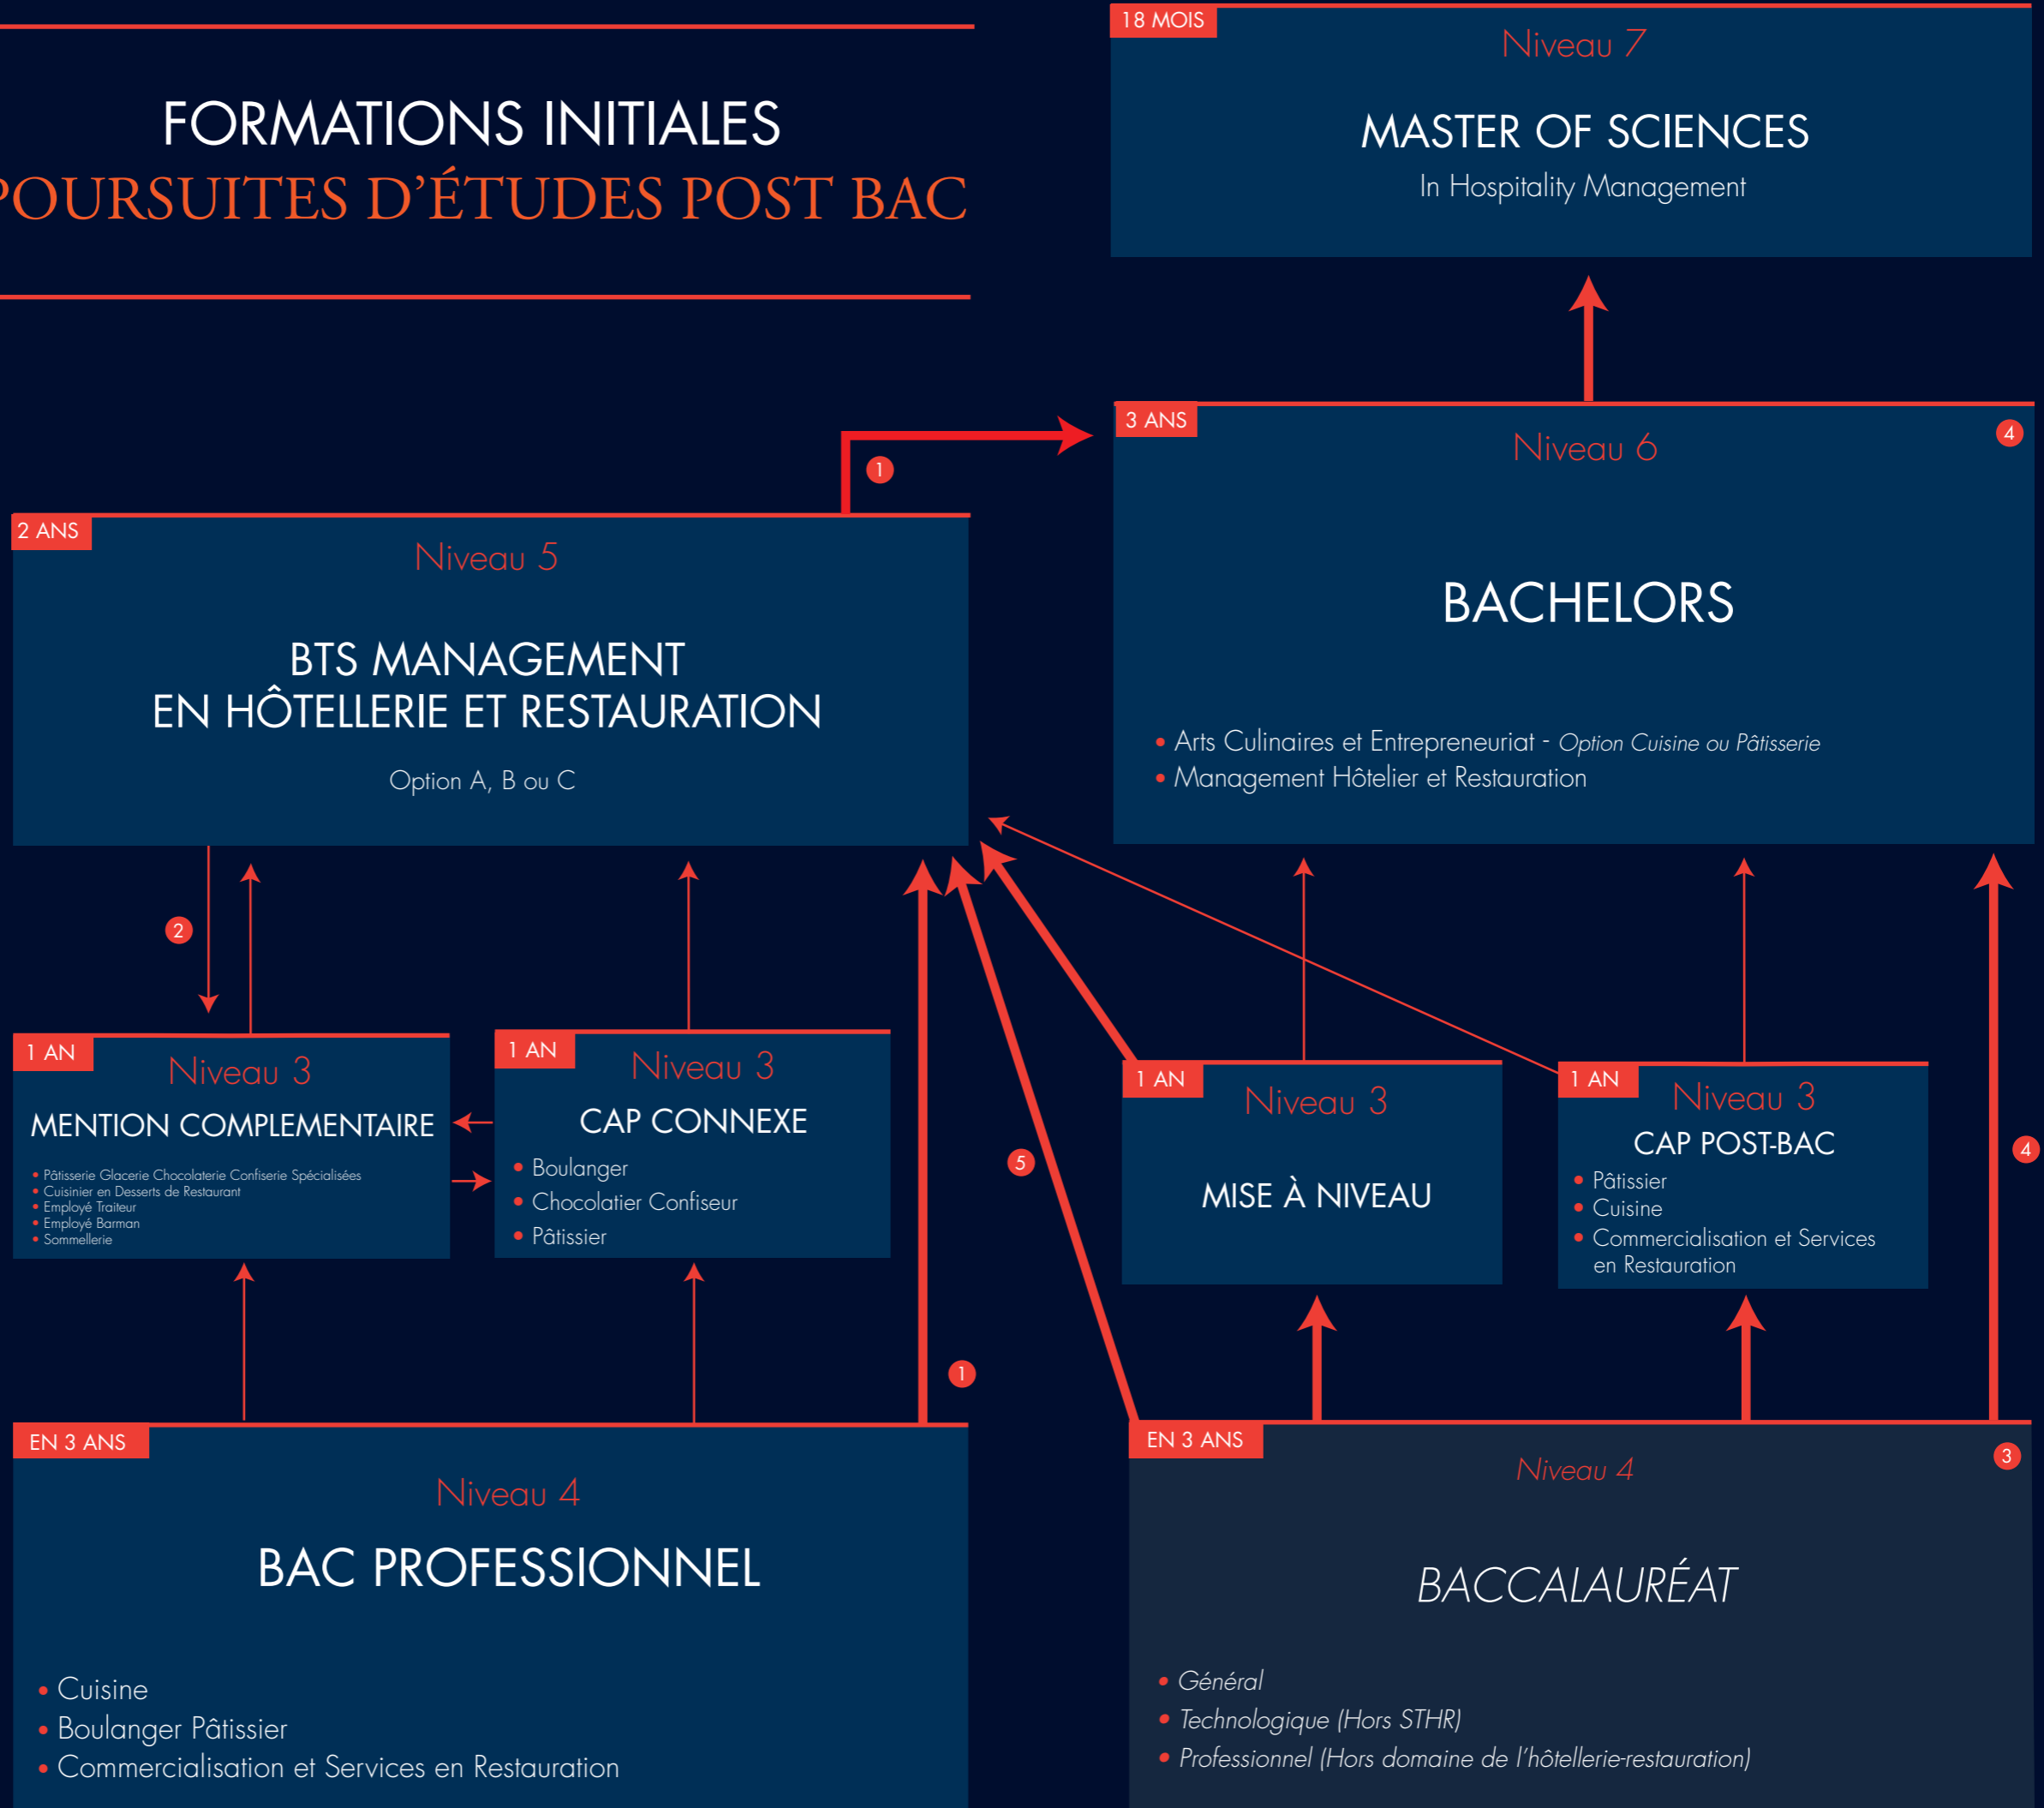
FORMATIONS INITIALES
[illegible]OURSUITES D'ÉTUDES POST BAC

18 MOIS
Niveau 7
MASTER OF SCIENCES
In Hospitality Management

3 ANS
Niveau 6
4
BACHELORS
• Arts Culinaires et Entrepreneuriat - Option Cuisine ou Pâtisserie
• Management Hôtelier et Restauration

1

2 ANS
Niveau 5
BTS MANAGEMENT
EN HÔTELLERIE ET RESTAURATION
Option A, B ou C

2

1 AN
Niveau 3
MENTION COMPLEMENTAIRE
• Pâtisserie Glacerie Chocolaterie Confiserie Spécialisées
• Cuisinier en Desserts de Restaurant
• Employé Traiteur
• Employé Barman
• Sommellerie

1 AN
Niveau 3
CAP CONNEXE
• Boulanger
• Chocolatier Confiseur
• Pâtissier

5

1 AN
Niveau 3
MISE À NIVEAU

1 AN
Niveau 3
CAP POST-BAC
• Pâtissier
• Cuisine
• Commercialisation et Services en Restauration

4

1

EN 3 ANS
Niveau 4
BAC PROFESSIONNEL
• Cuisine
• Boulanger Pâtissier
• Commercialisation et Services en Restauration

EN 3 ANS
Niveau 4
3
BACCALAURÉAT
• Général
• Technologique (Hors STHR)
• Professionnel (Hors domaine de l'hôtellerie-restauration)